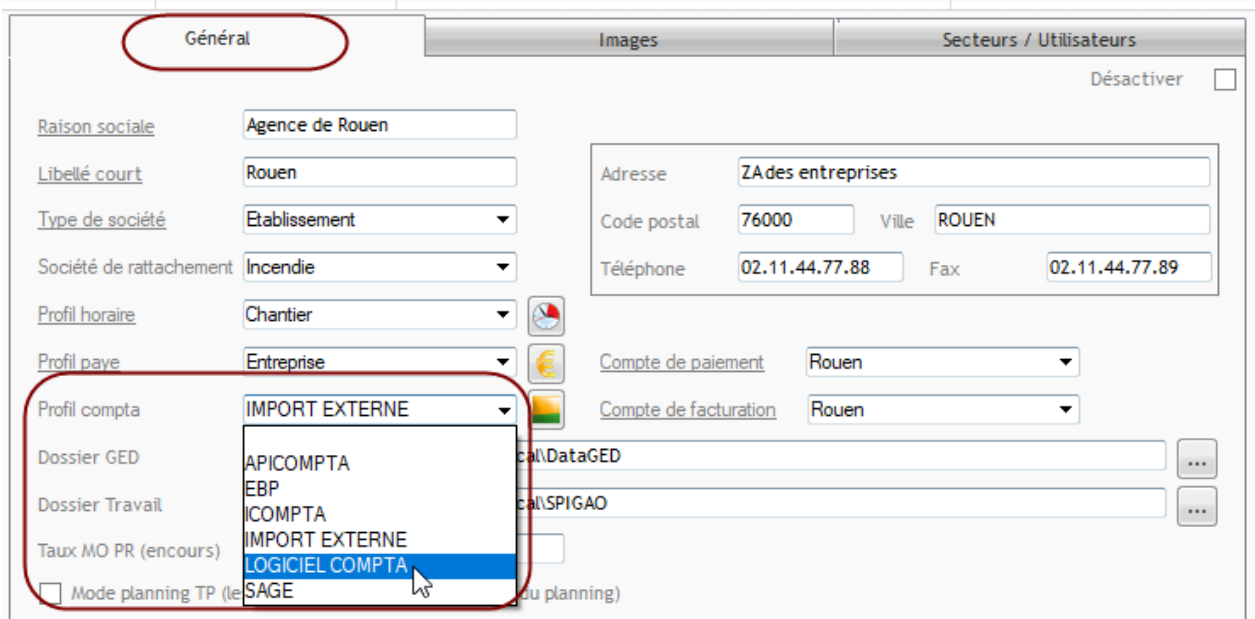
Général | Images | Secteurs / Utilisateurs

Désactiver

Raison sociale: Agence de Rouen
Libellé court: Rouen
Type de société: Etablissement
Société de rattachement: Incendie
Profil horaire: Chantier
Profil paye: Entreprise
Profil compta: IMPORT EXTERNE
Dossier GED: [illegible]cal\DataGED ...
Dossier Travail: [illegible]cal\SPIGAO ...
Taux MO PR (encours)
Mode planning TP (le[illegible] du planning)

APICOMPTA
EBP
ICOMPTA
IMPORT EXTERNE
LOGICIEL COMPTA
SAGE

Adresse: ZAdes entreprises
Code postal: 76000 Ville: ROUEN
Téléphone: 02.11.44.77.88 Fax: 02.11.44.77.89

Compte de paiement: Rouen
Compte de facturation: Rouen